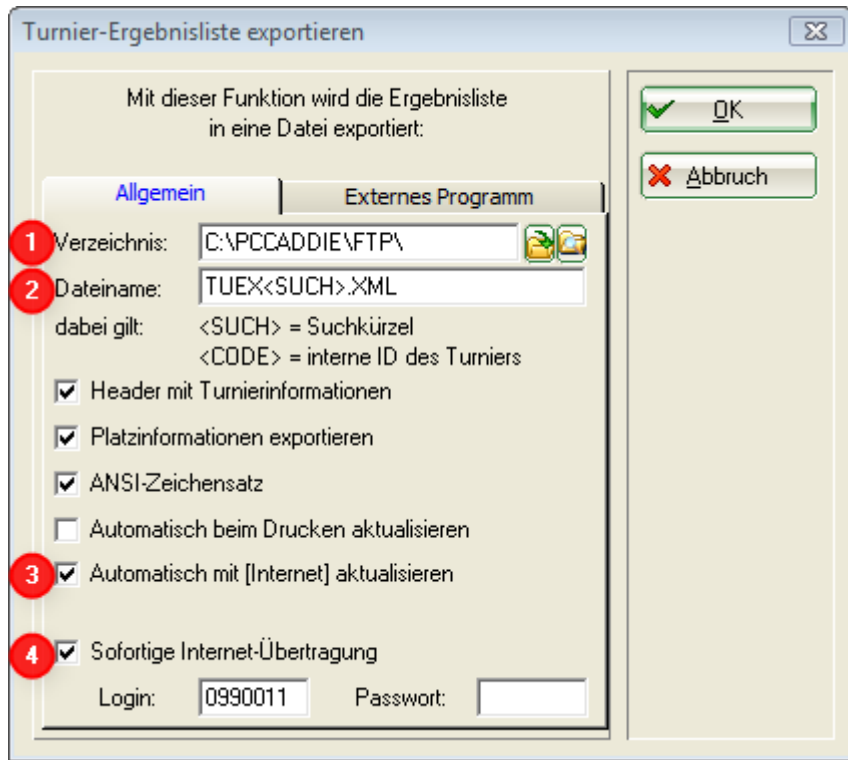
Turnier-Ergebnisliste exportieren

Mit dieser Funktion wird die Ergebnisliste in eine Datei exportiert:

OK

Abbruch

Allgemein

Externes Programm

1 Verzeichnis: C:\PCCADDIE\FTP\

2 Dateiname: TUEX<SUCH>.XML

dabei gilt: <SUCH> = Suchkürzel
<CODE> = interne ID des Turniers

Header mit Turnierinformationen

Platzinformationen exportieren

ANSI-Zeichensatz

Automatisch beim Drucken aktualisieren

3 Automatisch mit [Internet] aktualisieren

4 Sofortige Internet-Übertragung

Login: 0990011 Passwort: